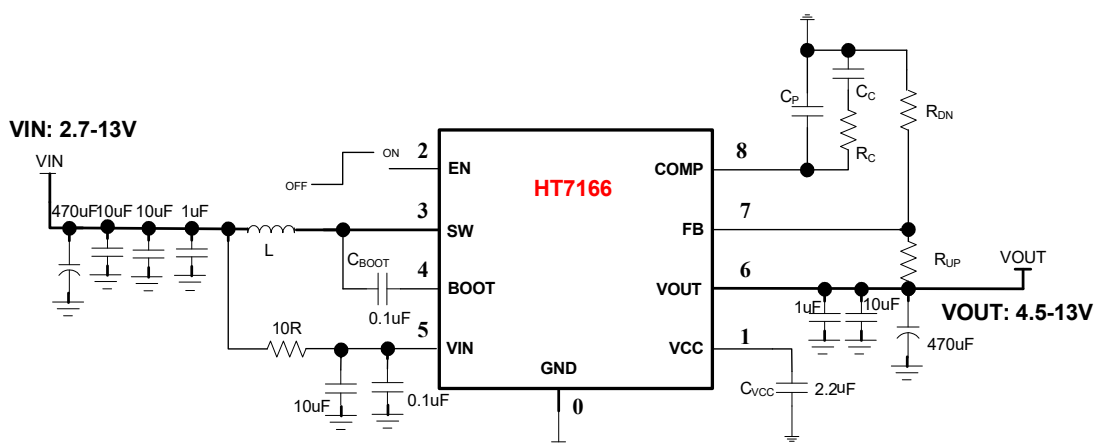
VIN: 2.7-13V

VIN

470uF 10uF 10uF 1uF

L

$C_{BOOT}$

0.1uF

10R

10uF 0.1uF

ON

OFF

2 EN

3 SW

4 BOOT

5 VIN

HT7166

GND

0

8 COMP

7 FB

6 VOUT

1 VCC

$C_P$

$C_C$

$R_C$

$R_{DN}$

$R_{UP}$

VOUT

1uF 10uF

470uF

VOUT: 4.5-13V

$C_{VCC}$ 2.2uF